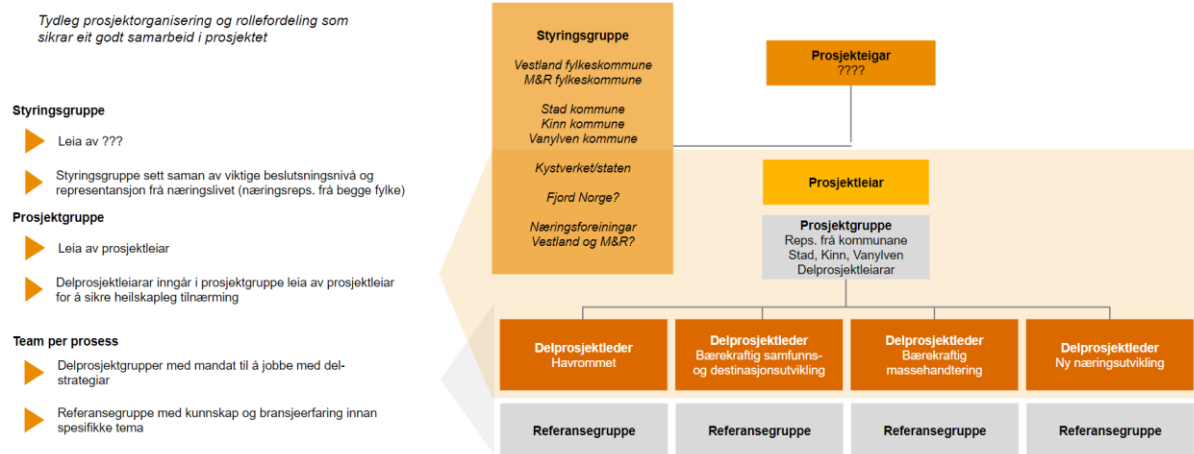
Tydleg prosjektorganisering og rollefordeling som sikrar eit godt samarbeid i prosjektet

Styringsgruppe

Leia av ???

Styringsgruppe sett saman av viktige beslutsningsnivå og representansjon frå næringslivet (næringsreps. frå begge fylke)

Prosjektgruppe

Leia av prosjektleiar

Delprosjektleiarar inngår i prosjektgruppe leia av prosjektleiar for å sikre heilskapleg tilnærming

Team per prosess

Delprosjektgrupper med mandat til å jobbe med delstrategiar

Referansegruppe med kunnskap og bransjeerfaring innan spesifikke tema

Styringsgruppe

Vestland fylkeskommune
M&R fylkeskommune

Stad kommune
Kinn kommune
Vanylven kommune

Kystverket/staten

Fjord Norge?

Næringsforeiningar
Vestland og M&R?

Prosjekteigar
????

Prosjektleiar

Prosjektgruppe
Reps. frå kommunane
Stad, Kinn, Vanylven
Delprosjektleiarar

Delprosjektleder
Havrommet

Delprosjektleder
Bærekraftig samfunns- og destinasjonsutvikling

Delprosjektleder
Bærekraftig massehandtering

Delprosjektleder
Ny næringsutvikling

Referansegruppe

Referansegruppe

Referansegruppe

Referansegruppe